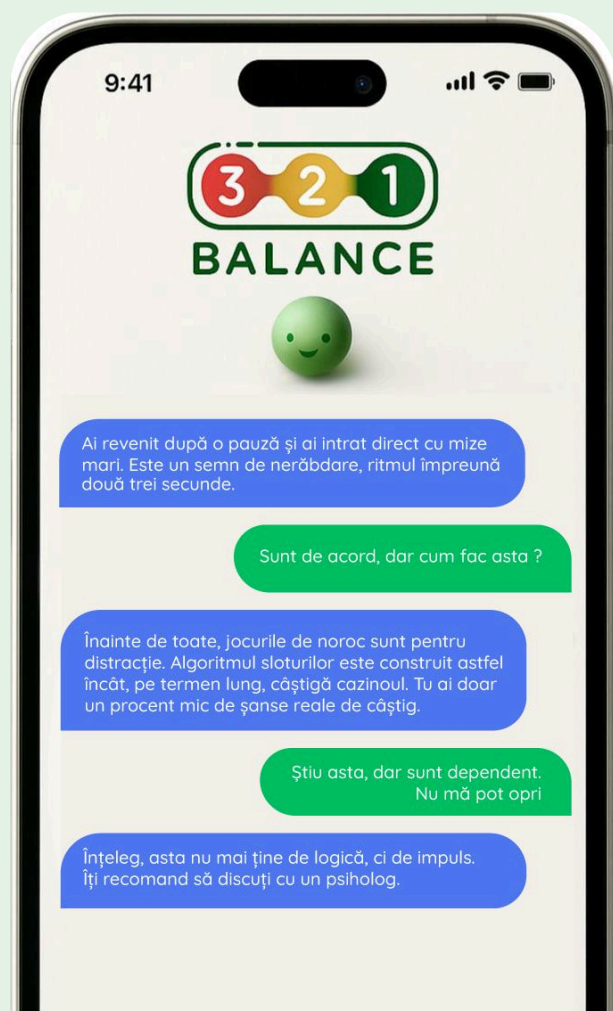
9:41

3 2 1
BALANCE

Ai revenit după o pauză şi ai intrat direct cu mize mari. Este un semn de nerăbdare, ritmul împreună două trei secunde.

Sunt de acord, dar cum fac asta ?

Înainte de toate, jocurile de noroc sunt pentru distracţie. Algoritmul sloturilor este construit astfel încât, pe termen lung, câştigă cazinoul. Tu ai doar un procent mic de şanse reale de câştig.

Ştiu asta, dar sunt dependent. Nu mă pot opri

Înţeleg, asta nu mai ţine de logică, ci de impuls. Îţi recomand să discuţi cu un psiholog.